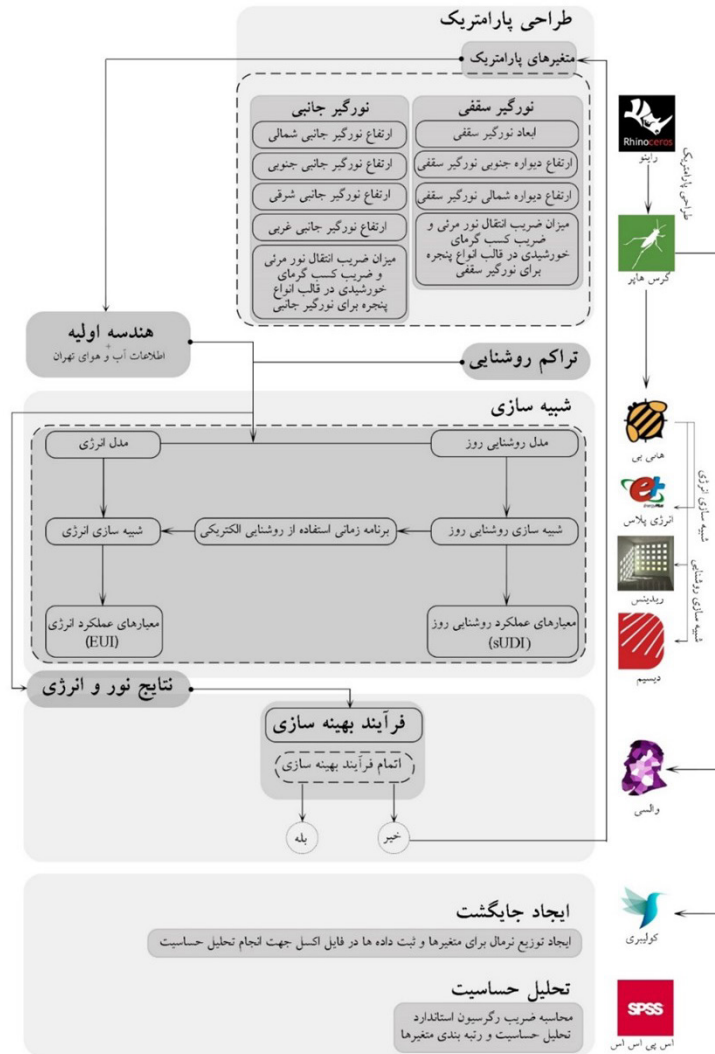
طراحی پارامتریک

متغیرهای پارامتریک

نورگیر سقفی
ابعاد نورگیر سقفی
ارتفاع دیواره جنوبی نورگیر سقفی
ارتفاع دیواره شمالی نورگیر سقفی
میزان ضریب انتقال نور مرئی و ضریب کسب گرمای خورشیدی در قالب انواع پنجره برای نورگیر سقفی

نورگیر جانبی
ارتفاع نورگیر جانبی شمالی
ارتفاع نورگیر جانبی جنوبی
ارتفاع نورگیر جانبی شرقی
ارتفاع نورگیر جانبی غربی
میزان ضریب انتقال نور مرئی و ضریب کسب گرمای خورشیدی در قالب انواع پنجره برای نورگیر جانبی

Rhinoceros
راینو
طراحی پارامتریک
گرس هاپر

هندسه اولیه
اطلاعات آب و هوای تهران

تراکم روشنایی

شبیه سازی

مدل روشنایی روز
مدل انرژی
شبیه سازی روشنایی روز
برنامه زمانی استفاده از روشنایی الکتریکی
شبیه سازی انرژی
معیارهای عملکرد روشنایی روز (sUDI)
معیارهای عملکرد انرژی (EUI)

هانی بی
انرژی پلاس
شبیه سازی انرژی
ریدینس
دیسیم
شبیه سازی روشنایی

نتایج نور و انرژی

فرآیند بهینه سازی
اتمام فرآیند بهینه سازی
بله
خیر

والس

ایجاد جایگشت
ایجاد توزیع نرمال برای متغیرها و ثبت داده ها در فایل اکسل جهت انجام تحلیل حساسیت

کولیبری

تحلیل حساسیت
محاسبه ضریب رگرسیون استاندارد
تحلیل حساسیت و رتبه بندی متغیرها

SPSS
اس پی اس اس